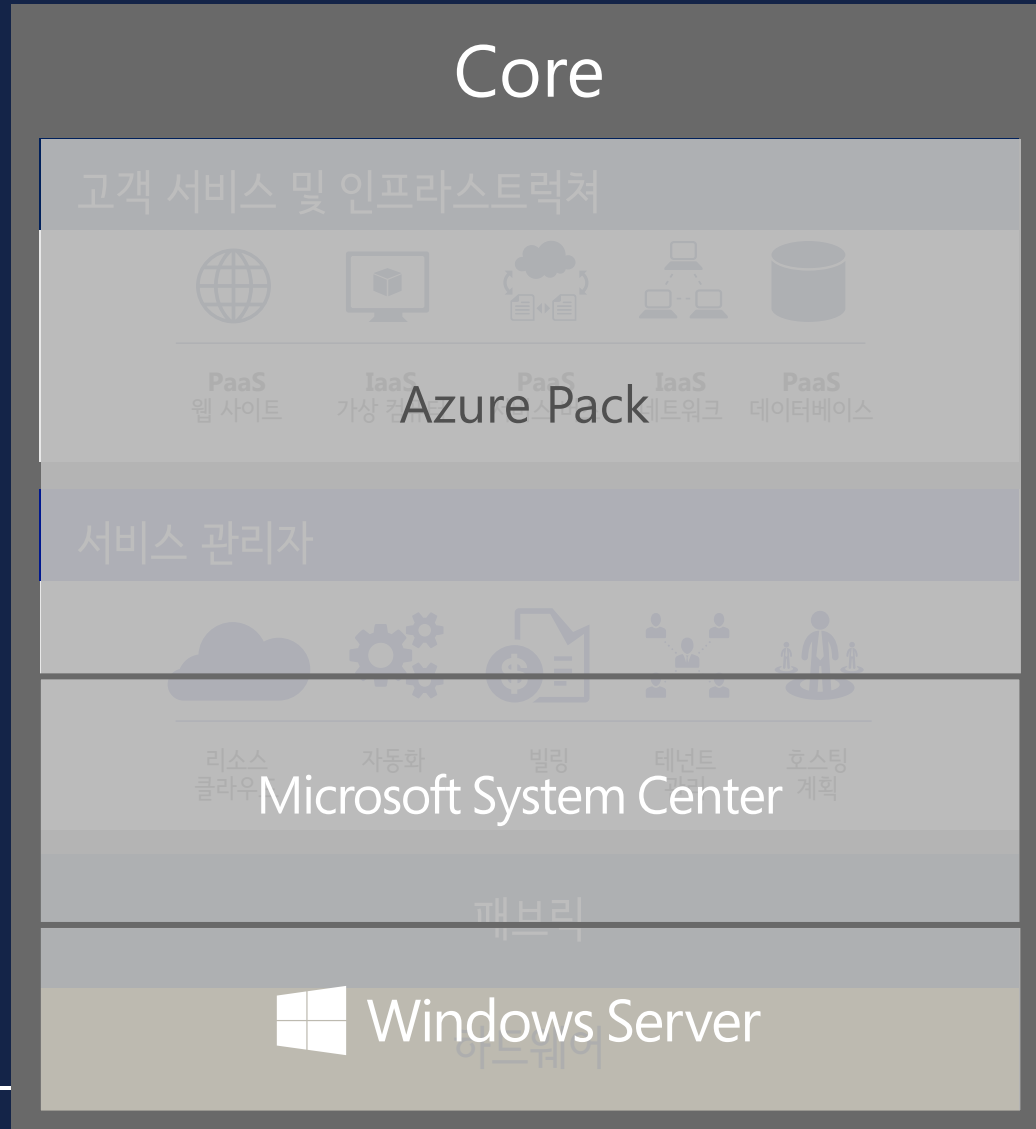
Core

고객 서비스 및 인프라스트럭쳐

PaaS
웹 사이트

IaaS
가상 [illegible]

Azure Pack

PaaS
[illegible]

IaaS
네트워크

PaaS
데이터베이스

서비스 관리자

리소스
클라우드

자동화

빌링

테넌트
관리

호스팅
계획

Microsoft System Center

패브릭

Windows Server

하드웨어